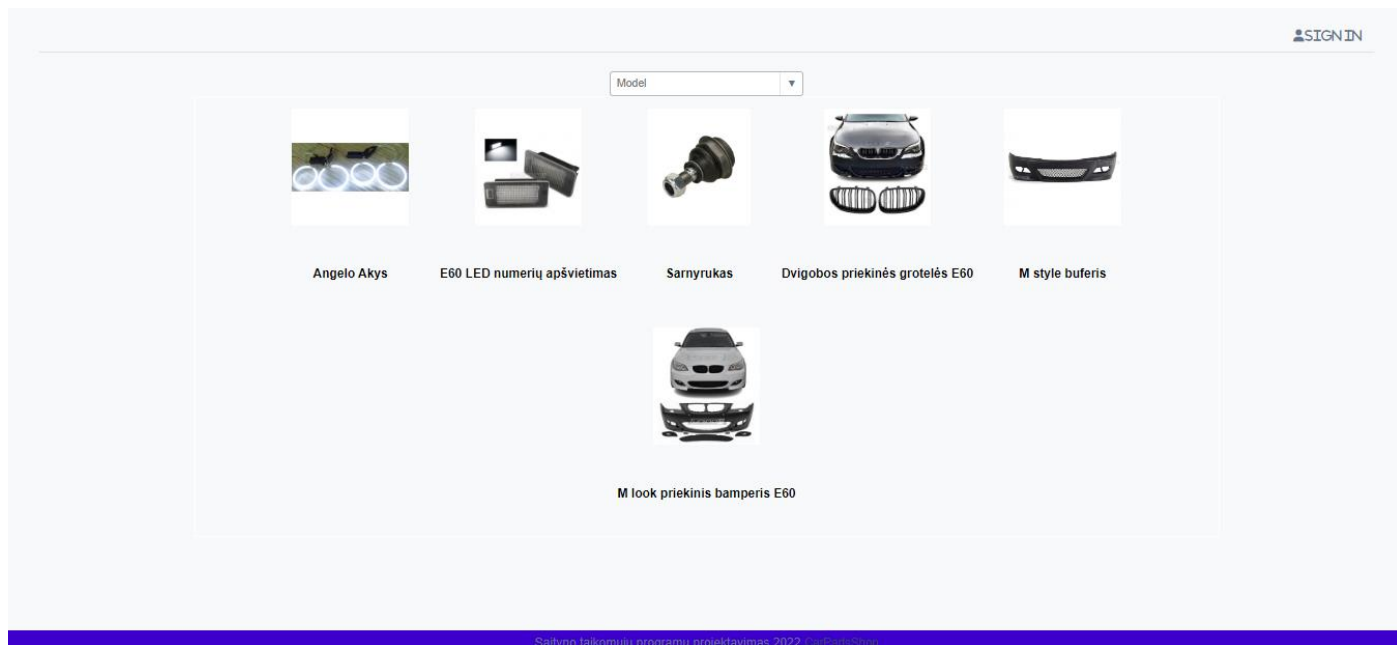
SIGN IN

Model ▼

Angelo Akys

E60 LED numerių apšvietimas

Sarnyrukas

Dvigobos priekinės grotelės E60

M style buferis

M look priekinis bamperis E60

Saityno taikomųjų programų projektavimas 2022 CarPartsShop